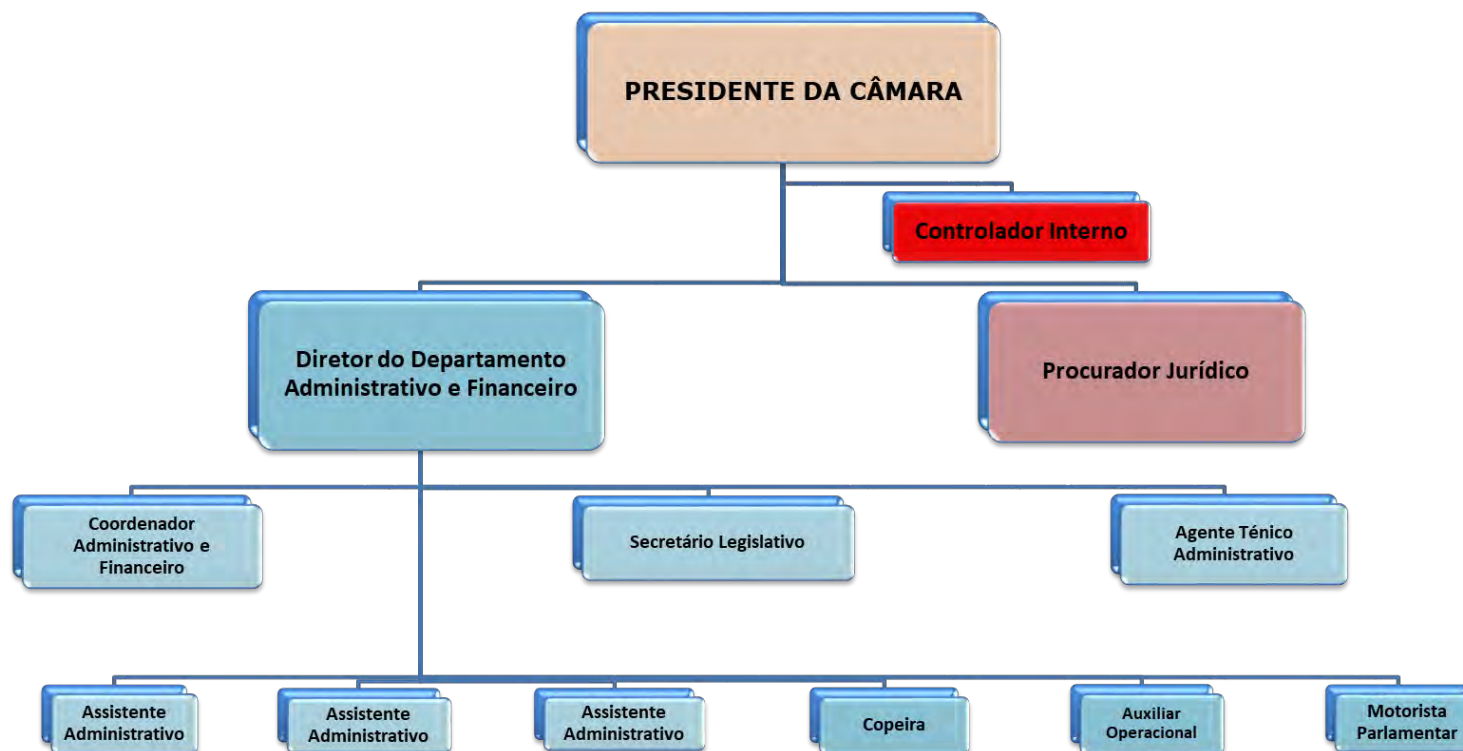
PRESIDENTE DA CÂMARA

Controlador Interno

Diretor do Departamento Administrativo e Financeiro

Procurador Jurídico

Coordenador Administrativo e Financeiro

Secretário Legislativo

Agente Ténico Administrativo

Assistente Administrativo

Assistente Administrativo

Assistente Administrativo

Copeira

Auxiliar Operacional

Motorista Parlamentar